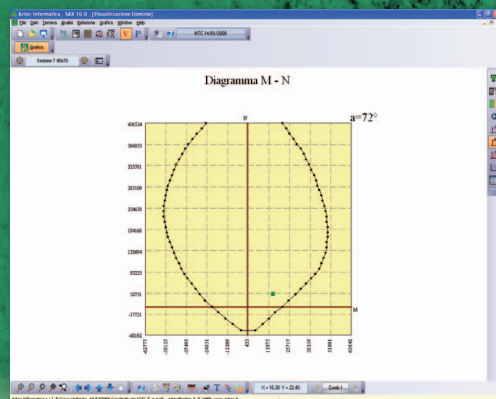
Artec Informatica - SAX 10.0 - [Visualizzazione Domini]

File Dati Servizi Analisi Relazione Grafica Window Help

ATC 14/01/2008

Grafica

Sezione T 80x70

Diagramma M - N

a=72°

N

M

436534
390851
335701
285109
234638
184166
133694
83223
32751
-17721
-68193

-62777
-50135
-37493
-24851
-12209
433
13075
25717
38359
51001
63643

X = 16.30 Y = 22.40

Comb.1